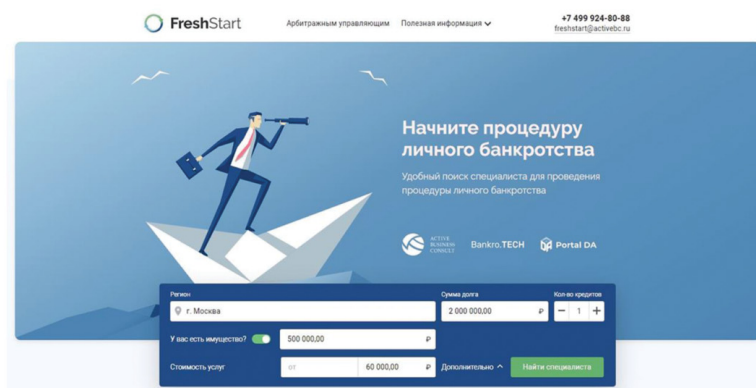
FreshStart

Арбитражным управляющим

Полезная информация

+7 499 924-80-88
freshstart@activebc.ru

Начните процедуру личного банкротства

Удобный поиск специалиста для проведения процедуры личного банкротства

ACTIVE BUSINESS CONSULT

Bankro.TECH

Portal DA

Регион

г. Москва

Сумма долга

2 000 000,00 ₽

Кол-во кредитов

− 1 +

У вас есть имущество?

500 000,00 ₽

Стоимость услуг

от

60 000,00 ₽

Дополнительно

Найти специалиста